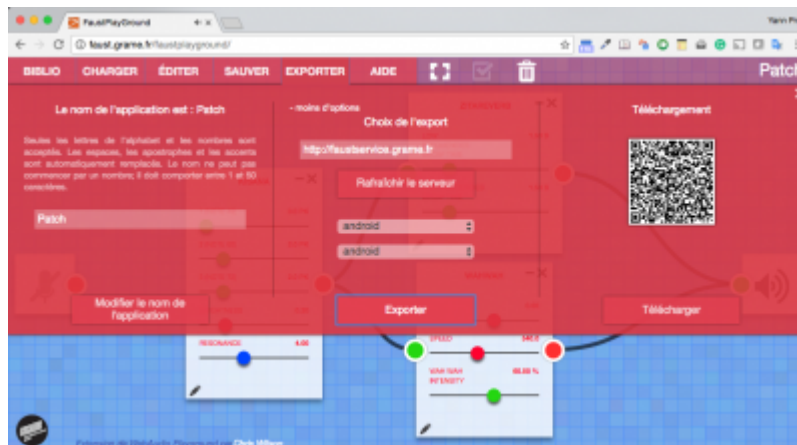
FaustPlayGround

Yann Or

faust.grame.fr/faustplayground/

BIBLIO CHARGER ÉDITER SAUVER EXPORTER AIDE

Patch

Le nom de l'application est : Patch

Seules les lettres de l'alphabet et les nombres sont acceptés. Les espaces, les apostrophes et les accents sont automatiquement remplacés. Le nom ne peut pas commencer par un nombre; il doit comporter entre 1 et 50 caractères.

Patch

Modifier le nom de l'application

- moins d'options

Choix de l'export

http://faustservice.grame.fr

Rafraîchir le serveur

android

android

Exporter

Téléchargement

Télécharger

RESONANCE 4.00

SPEED

WAH WAH INTENSITY 65.00 %

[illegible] Chris Wilson